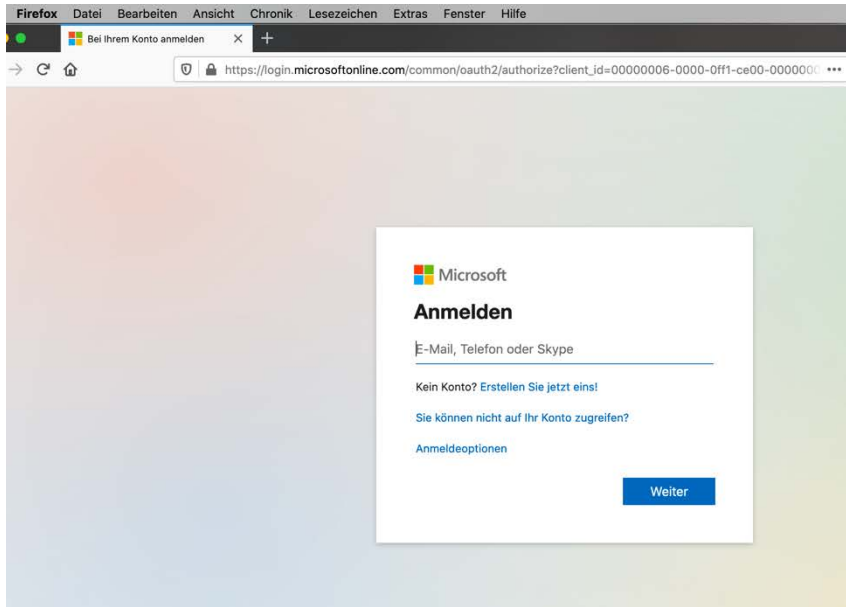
Firefox Datei Bearbeiten Ansicht Chronik Lesezeichen Extras Fenster Hilfe

Bei Ihrem Konto anmelden

https://login.microsoftonline.com/common/oauth2/authorize?client_id=00000006-0000-0ff1-ce00-000000

Microsoft

Anmelden

E-Mail, Telefon oder Skype

Kein Konto? Erstellen Sie jetzt eins!

Sie können nicht auf Ihr Konto zugreifen?

Anmeldeoptionen

Weiter